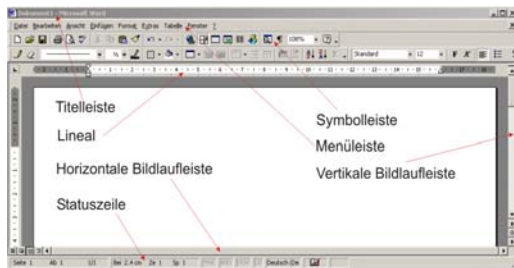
Dokument1 - Microsoft Word

Datei Bearbeiten Ansicht Einfügen Format Extras Tabelle Fenster ?

100% Standard 12

Titelleiste

Lineal

Horizontale Bildlaufleiste

Statuszeile

Symbolleiste

Menüleiste

Vertikale Bildlaufleiste

Seite 1 Ab 1 1/1 Bei 2,4 cm Ze 1 Sp 1 Deutsch (De